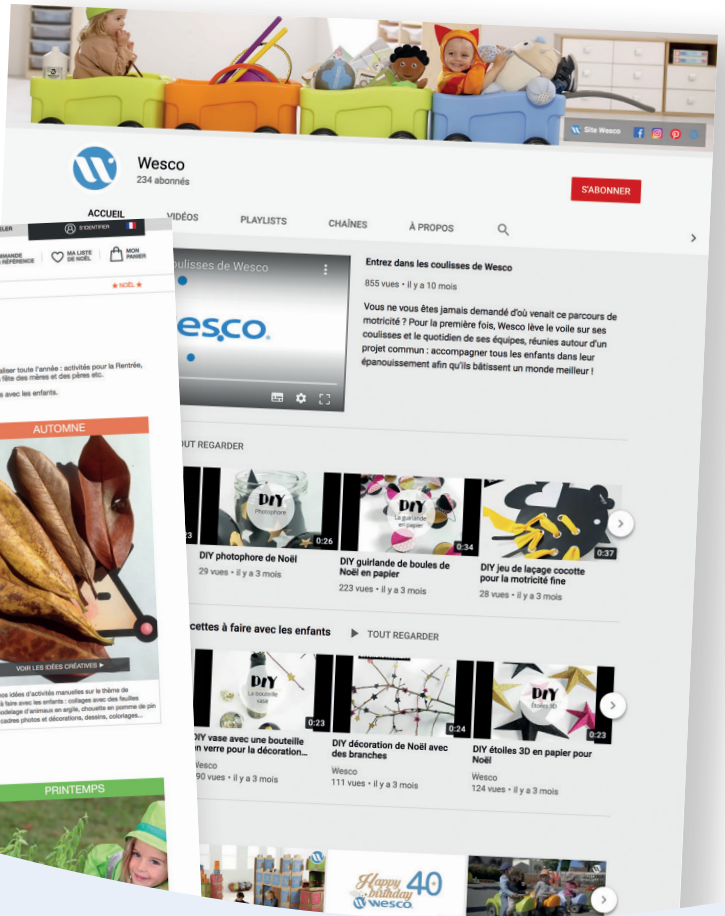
Site Wesco

Wesco
234 abonnés

S'ABONNER

ACCUEIL VIDÉOS PLAYLISTS CHAÎNES À PROPOS

coulisses de Wesco

wesco

Entrez dans les coulisses de Wesco
855 vues • il y a 10 mois

Vous ne vous êtes jamais demandé d'où venait ce parcours de motricité ? Pour la première fois, Wesco lève le voile sur ses coulisses et le quotidien de ses équipes, réunies autour d'un projet commun : accompagner tous les enfants dans leur épanouissement afin qu'ils bâtissent un monde meilleur !

TOUT REGARDER

DIY Photophore 0:26
DIY photophore de Noël
29 vues • il y a 3 mois

DIY La guirlande en papier 0:34
DIY guirlande de boules de Noël en papier
223 vues • il y a 3 mois

0:37
DIY jeu de laçage cocotte pour la motricité fine
28 vues • il y a 3 mois

cettes à faire avec les enfants TOUT REGARDER

DIY La bouteille vase 0:23
DIY vase avec une bouteille en verre pour la décoration...
Wesco
90 vues • il y a 3 mois

0:24
DIY décoration de Noël avec des branches
Wesco
111 vues • il y a 3 mois

DIY Étoiles 3D 0:23
DIY étoiles 3D en papier pour Noël
Wesco
124 vues • il y a 3 mois

Happy birthday 40 wesco

S'IDENTIFIER
DEMANDE RÉFÉRENCE
MA LISTE DE NOËL
MON PANIER
★ NOËL ★

aliser toute l'année : activités pour la Rentrée, fête des mères et des pères etc.
s avec les enfants.

AUTOMNE

VOIR LES IDÉES CRÉATIVES ▸

es idées d'activités manuelles sur le thème de à faire avec les enfants : collages avec des feuilles odelage d'animaux en argile, chouette en pomme de pin cadres photos et décorations, dessins, coloriages...

PRINTEMPS